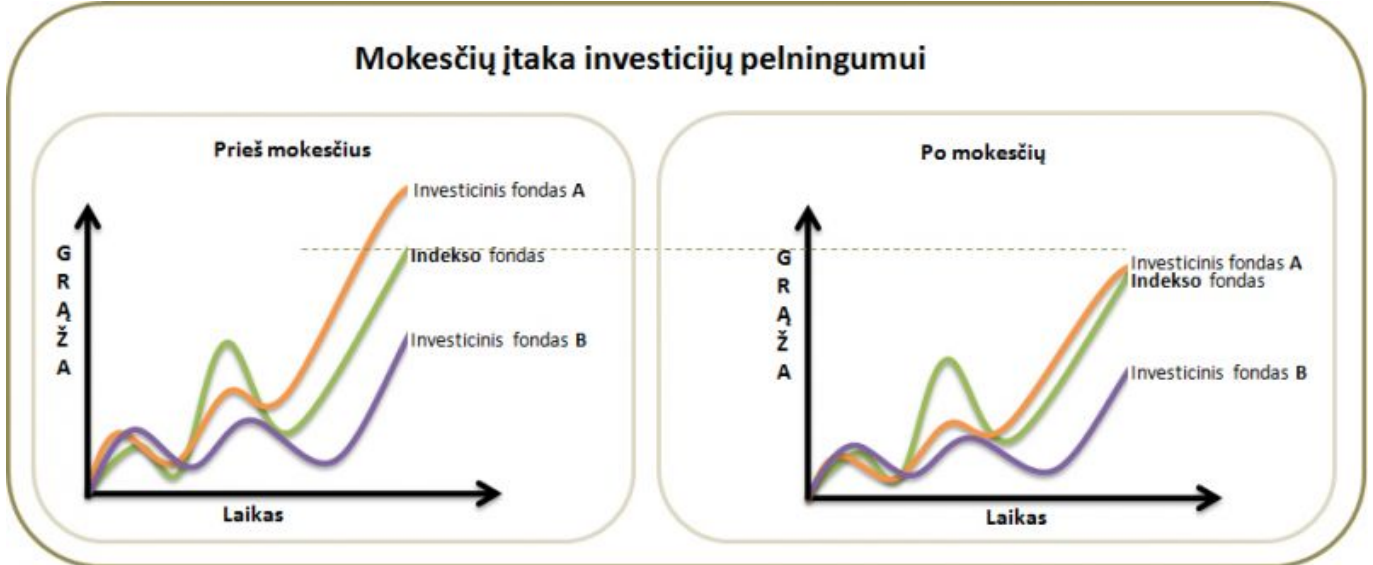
Mokesčių įtaka investicijų pelningumui

Prieš mokesčius

Investicinis fondas **A**

**Indekso** fondas

Investicinis fondas **B**

G
R
Ą
Ž
A

Laikas

Po mokesčių

Investicinis fondas **A**

**Indekso** fondas

Investicinis fondas **B**

G
R
Ą
Ž
A

Laikas